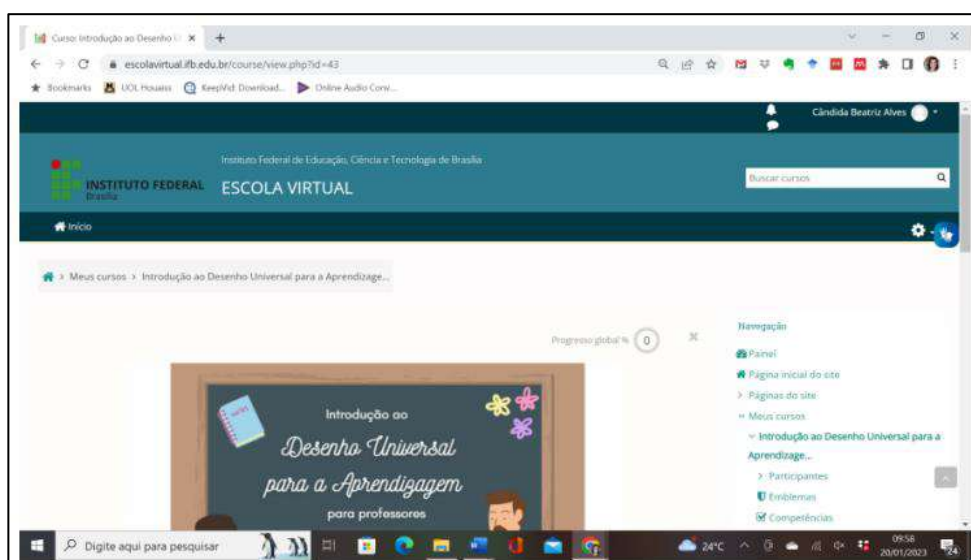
Curso: Introdução ao Desenho U ×
escolavirtual.ifb.edu.br/course/view.php?id=43
Bookmarks UOL Houaiss KeepVid: Download... Online Audio Conv...
Cândida Beatriz Alves
Instituto Federal de Educação, Ciência e Tecnologia de Brasília
INSTITUTO FEDERAL Brasília
ESCOLA VIRTUAL
Buscar cursos
Início
> Meus cursos > Introdução ao Desenho Universal para a Aprendizage...
Progresso global % 0
Introdução ao
Desenho Universal
para a Aprendizagem
para professores
Navegação
Painel
Página inicial do site
Páginas do site
Meus cursos
Introdução ao Desenho Universal para a Aprendizage...
Participantes
Emblemas
Competências
Digite aqui para pesquisar
24°C
09:58
20/01/2023